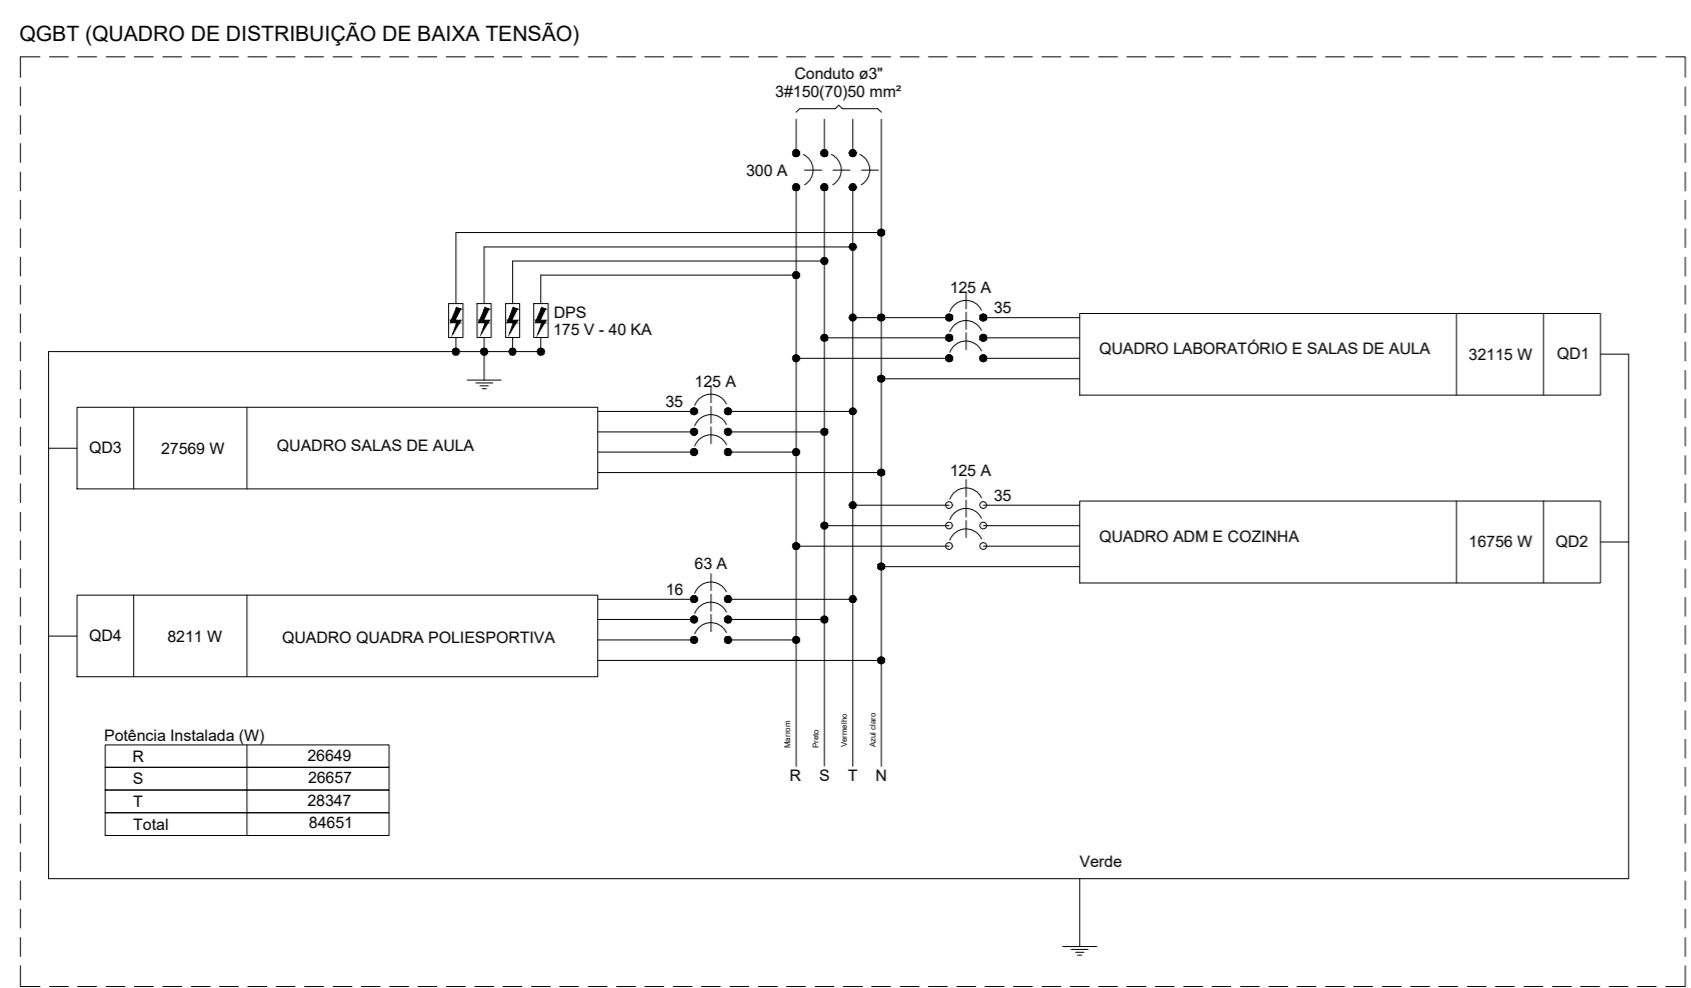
QGBT (QUADRO DE DISTRIBUIÇÃO DE BAIXA TENSÃO)

Conduto ø3"
3#150(70)50 mm²

300 A

DPS
175 V - 40 KA

125 A
35

| QUADRO LABORATÓRIO E SALAS DE AULA | 32115 W | QD1 |
|---|---|---|

125 A
35

| QD3 | 27569 W | QUADRO SALAS DE AULA |
|---|---|---|

125 A
35

| QUADRO ADM E COZINHA | 16756 W | QD2 |
|---|---|---|

63 A
16

| QD4 | 8211 W | QUADRO QUADRA POLIESPORTIVA |
|---|---|---|

Potência Instalada (W)

| R | 26649 |
|---|---|
| S | 26657 |
| T | 28347 |
| Total | 84651 |

Marrom
Preto
Vermelho
Azul claro

R S T N

Verde